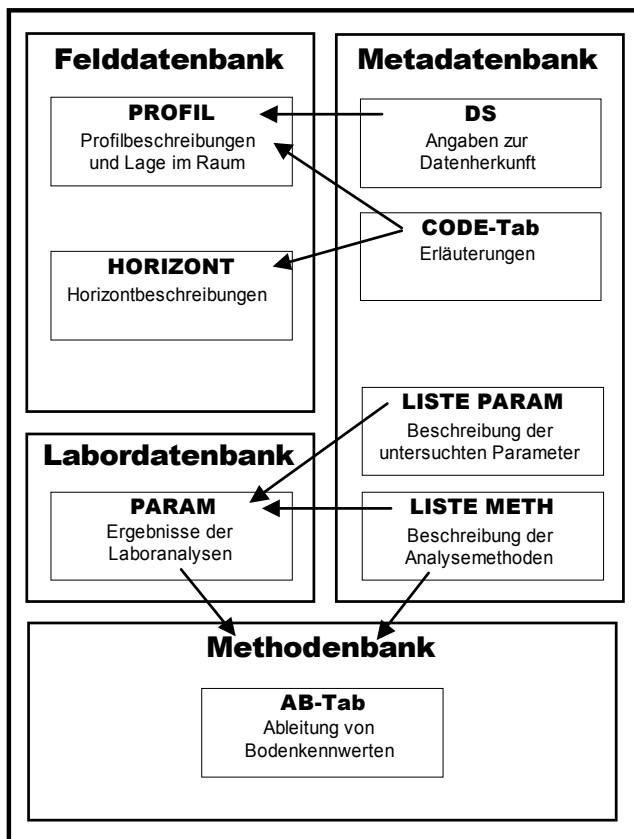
Felddatenbank

PROFIL
Profilbeschreibungen und Lage im Raum

HORIZONT
Horizontbeschreibungen

Metadatenbank

DS
Angaben zur Datenherkunft

CODE-Tab
Erläuterungen

LISTE PARAM
Beschreibung der untersuchten Parameter

LISTE METH
Beschreibung der Analysemethoden

Labordatenbank

PARAM
Ergebnisse der Laboranalysen

Methodenbank

AB-Tab
Ableitung von Bodenkennwerten